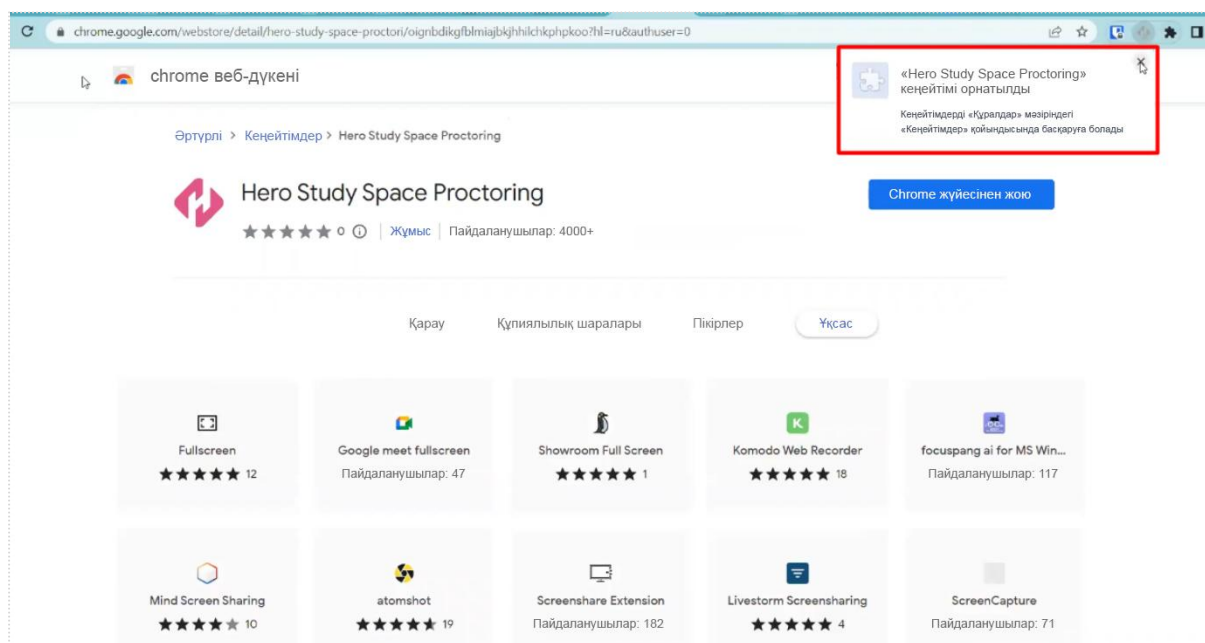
chrome.google.com/webstore/detail/hero-study-space-proctori/oignbdikgfblmiajbkjhhilchkphpkoo?hl=ru&authuser=0

chrome веб-дүкені

«Hero Study Space Proctoring» кеңейтімі орнатылды

Кеңейтімдерді «Құралдар» мәзіріндегі «Кеңейтімдер» қойындысында басқаруға болады

Әртүрлі > Кеңейтімдер > Hero Study Space Proctoring

Hero Study Space Proctoring

★★★★★ 0 ⓘ | Жұмыс | Пайдаланушылар: 4000+

Chrome жүйесінен жою

Қарау Құпиялылық шаралары Пікірлер Ұқсас

Fullscreen
★★★★★ 12

Google meet fullscreen
Пайдаланушылар: 47

Showroom Full Screen
★★★★★ 1

Komodo Web Recorder
★★★★★ 18

focuspang ai for MS Win...
Пайдаланушылар: 117

Mind Screen Sharing
★★★★★ 10

atomshot
★★★★★ 19

Screenshare Extension
Пайдаланушылар: 182

Livestorm Screensharing
★★★★★ 4

ScreenCapture
Пайдаланушылар: 71